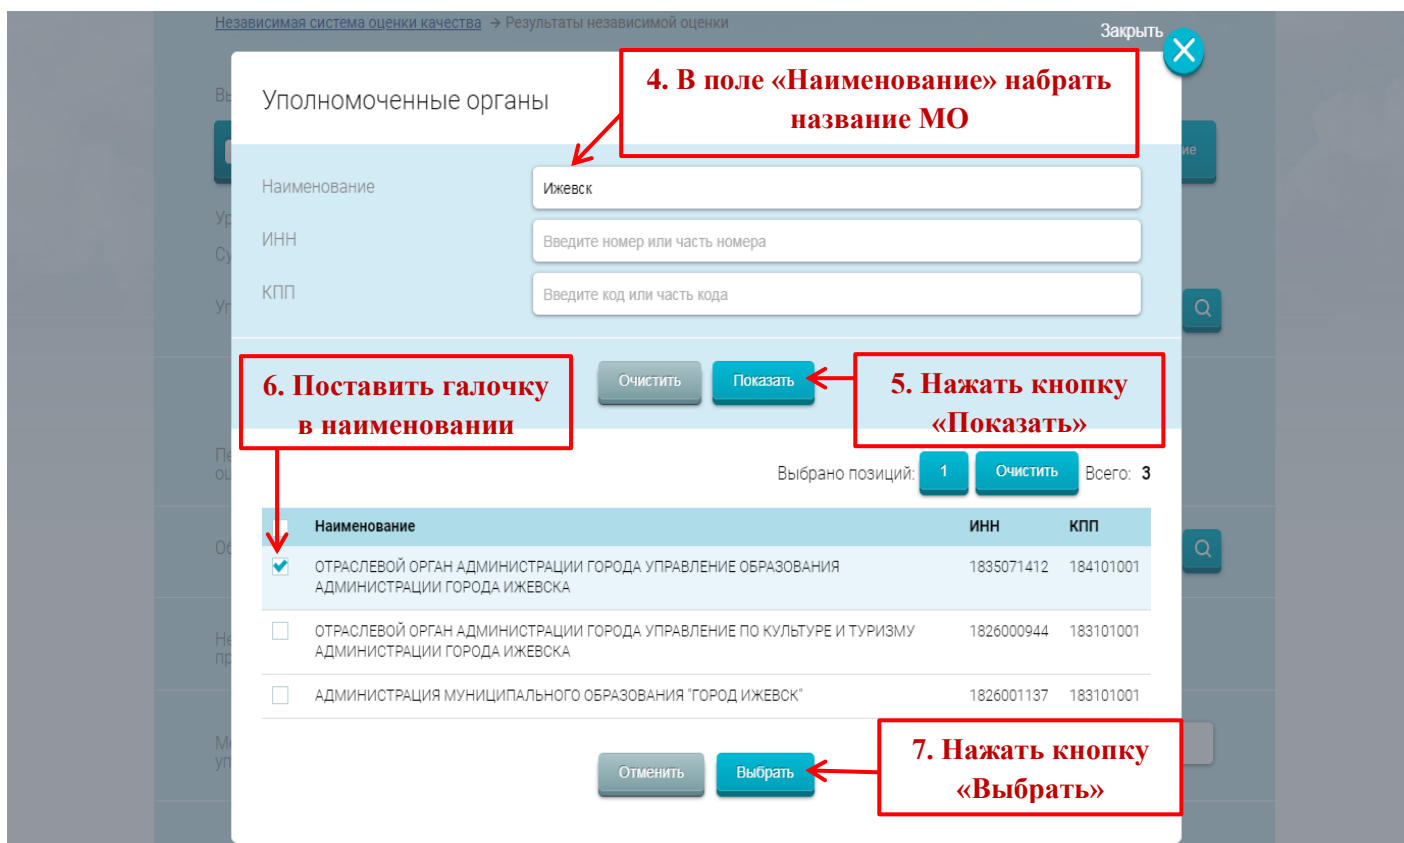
Независимая система оценки качества → Результаты независимой оценки

Закрыть

Уполномоченные органы

4. В поле «Наименование» набрать название МО

Наименование | Ижевск

ИНН | Введите номер или часть номера

КПП | Введите код или часть кода

6. Поставить галочку в наименовании

Очистить Показать

5. Нажать кнопку «Показать»

Выбрано позиций: 1 Очистить Всего: 3

| | Наименование | ИНН | КПП |
|---|---|---|---|
| ☑ | ОТРАСЛЕВОЙ ОРГАН АДМИНИСТРАЦИИ ГОРОДА УПРАВЛЕНИЕ ОБРАЗОВАНИЯ АДМИНИСТРАЦИИ ГОРОДА ИЖЕВСКА | 1835071412 | 184101001 |
| ☐ | ОТРАСЛЕВОЙ ОРГАН АДМИНИСТРАЦИИ ГОРОДА УПРАВЛЕНИЕ ПО КУЛЬТУРЕ И ТУРИЗМУ АДМИНИСТРАЦИИ ГОРОДА ИЖЕВСКА | 1826000944 | 183101001 |
| ☐ | АДМИНИСТРАЦИЯ МУНИЦИПАЛЬНОГО ОБРАЗОВАНИЯ "ГОРОД ИЖЕВСК" | 1826001137 | 183101001 |

Отменить Выбрать

7. Нажать кнопку «Выбрать»